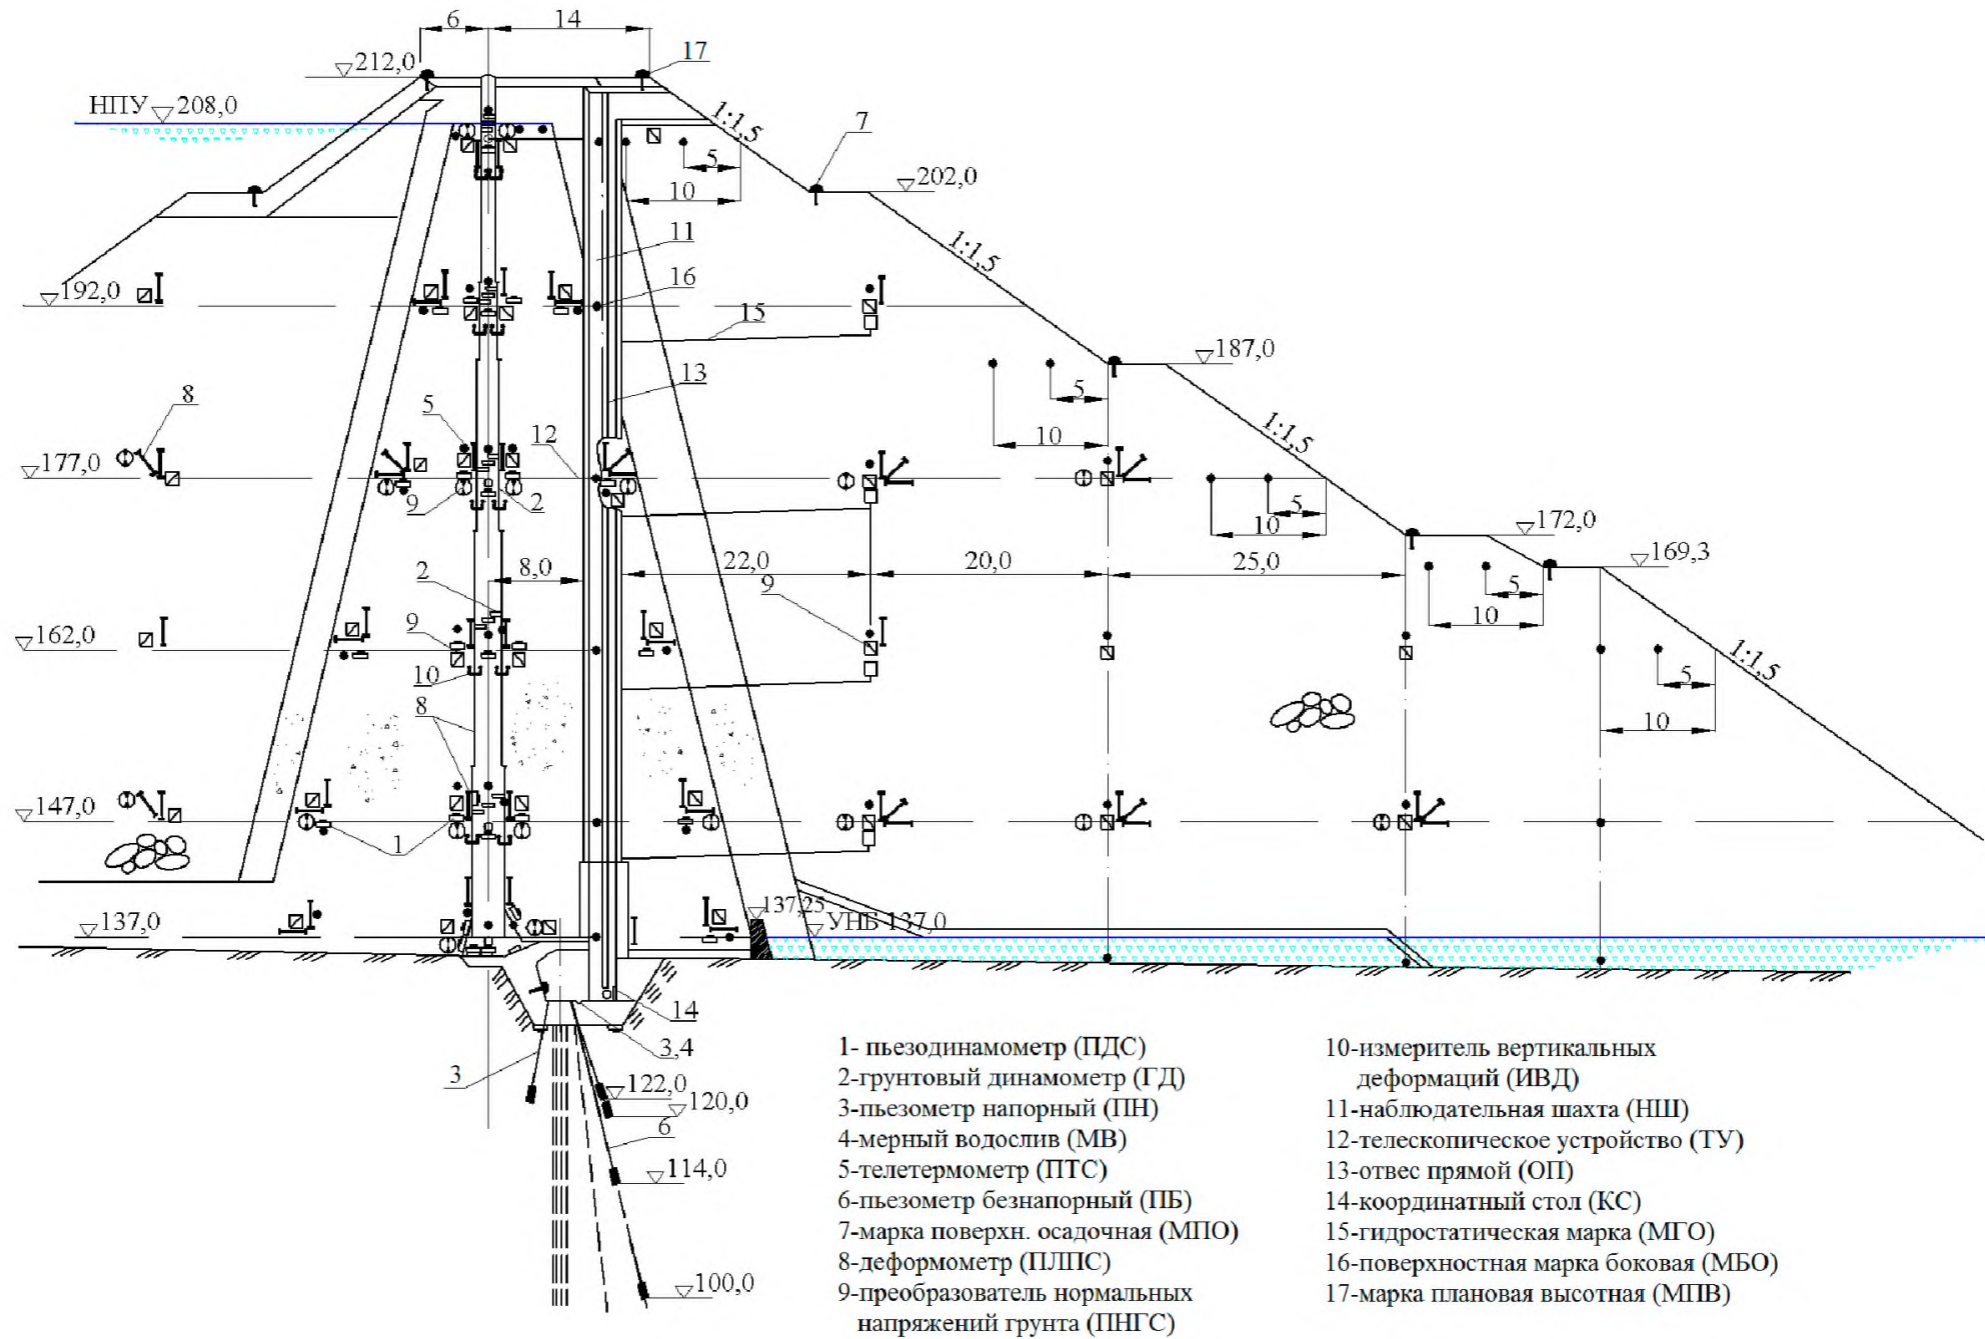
6 14
212,0
17
НПУ 208,0
1:1,5
7
5
202,0
10
11
1:1,5
192,0
16
15
187,0
13
8
5
5
12
10
1:1,5
177,0
9
2
5
10
172,0
169,3
2
8,0
22,0
20,0
25,0
9
5
9
10
162,0
1:1,5
10
5
8
10
147,0
1
137,25
137,0
УНБ 137,0
14
3,4
3
122,0
120,0
6
114,0
100,0

1- пьезодинамометр (ПДС)
2-грунтовый динамометр (ГД)
3-пьезометр напорный (ПН)
4-мерный водослив (МВ)
5-телетермометр (ПТС)
6-пьезометр безнапорный (ПБ)
7-марка поверхн. осадочная (МПО)
8-деформометр (ПЛПС)
9-преобразователь нормальных напряжений грунта (ПНГС)

10-измеритель вертикальных деформаций (ИВД)
11-наблюдательная шахта (НШ)
12-телескопическое устройство (ТУ)
13-отвес прямой (ОП)
14-координатный стол (КС)
15-гидростатическая марка (МГО)
16-поверхностная марка боковая (МБО)
17-марка плановая высотная (МПВ)